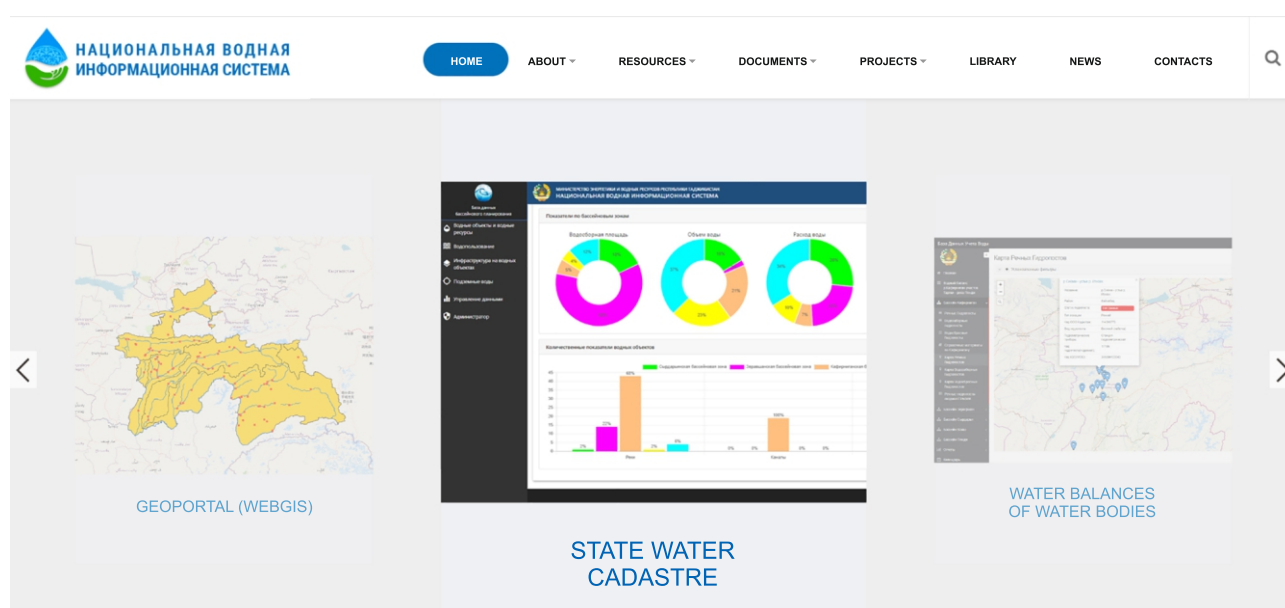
НАЦИОНАЛЬНАЯ ВОДНАЯ ИНФОРМАЦИОННАЯ СИСТЕМА

HOME
ABOUT
RESOURCES
DOCUMENTS
PROJECTS
LIBRARY
NEWS
CONTACTS

МИНИСТЕРСТВО ЭНЕРГЕТИКИ И ВОДНЫХ РЕСУРСОВ РЕСПУБЛИКИ ТАДЖИКИСТАН
НАЦИОНАЛЬНАЯ ВОДНАЯ ИНФОРМАЦИОННАЯ СИСТЕМА

Водные объекты и водные ресурсы
Водопользование
Инфраструктура на водных объектах
Подземные воды
Управление данными
Администратор

Показатели по бассейновым зонам
Водосборная площадь
Объем воды
Расход воды

Количественные показатели водных объектов

Реки
Каналы

Карта Речных Гидропостов

GEOPORTAL (WEBGIS)

STATE WATER CADASTRE

WATER BALANCES OF WATER BODIES